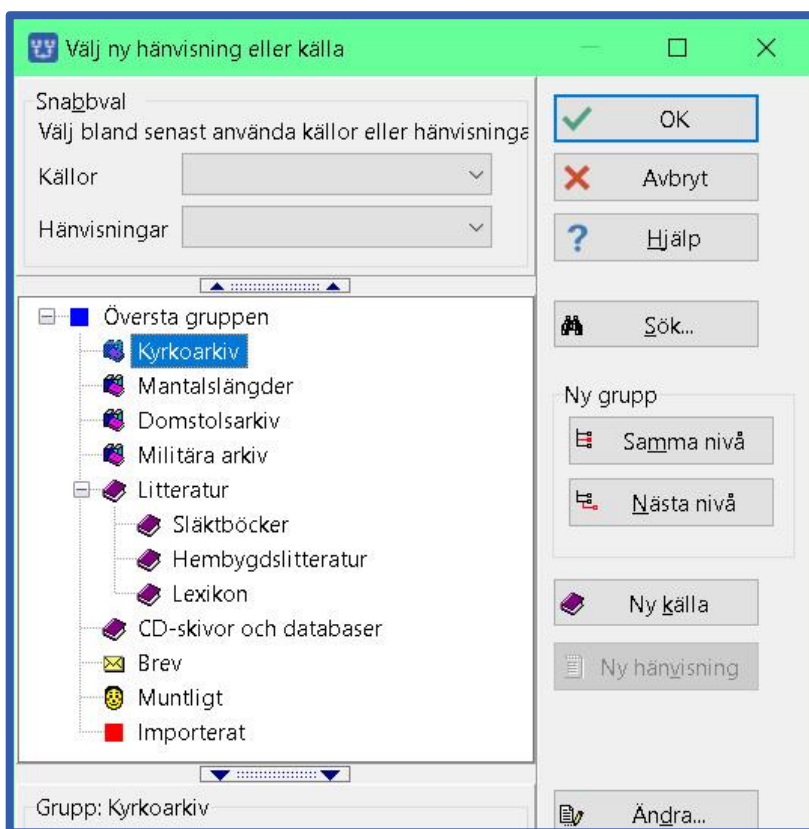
Välj ny hänvisning eller källa

Snabbval
Välj bland senast använda källor eller hänvisninga

Källor

Hänvisningar

Översta gruppen
Kyrkoarkiv
Mantalslängder
Domstolsarkiv
Militära arkiv
Litteratur
Släktböcker
Hembygdslitteratur
Lexikon
CD-skivor och databaser
Brev
Muntligt
Importerat

Grupp: Kyrkoarkiv

OK
Avbryt
Hjälp
Sök...
Ny grupp
Samma nivå
Nästa nivå
Ny källa
Ny hänvisning
Ändra...